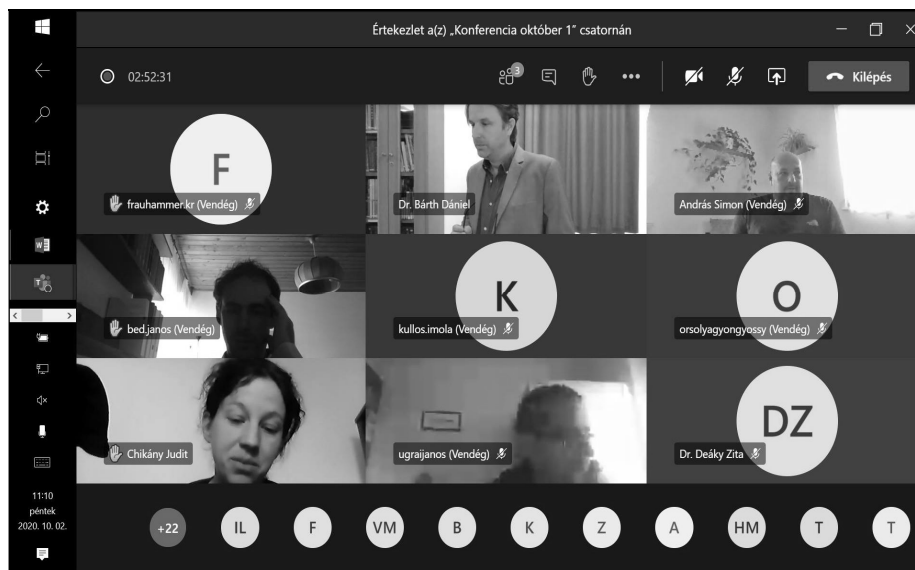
Értekezlet a(z) „Konferencia október 1" csatornán

02:52:31

3

Kilépés

F

frauhammer.kr (Vendég)

Dr. Bárth Dániel

András Simon (Vendég)

bed.janos (Vendég)

K

kullos.imola (Vendég)

O

orsolyagyongyossy (Vendég)

Chikány Judit

ugraijanos (Vendég)

DZ

Dr. Deáky Zita

+22 IL F VM B K Z A HM T T

11:10
péntek
2020. 10. 02.